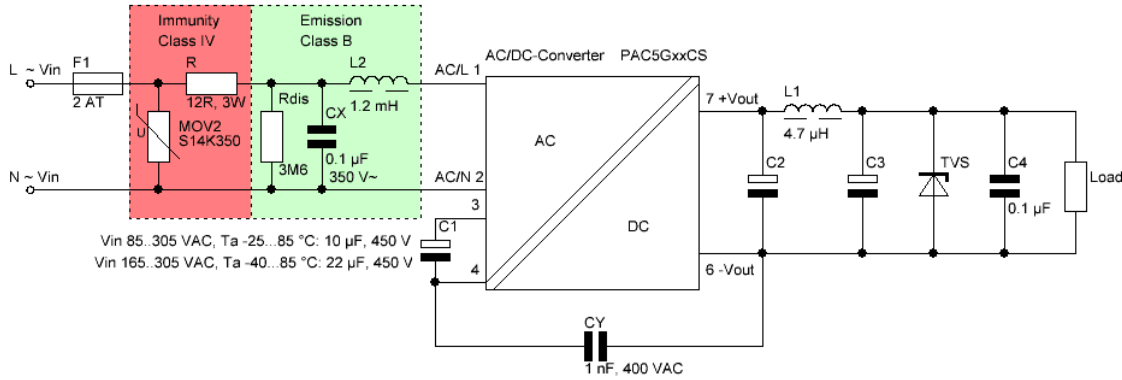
Immunity Class IV

Emission Class B

AC/DC-Converter PAC5GxxCS

L ~ Vin

F1

2 AT

R

12R, 3W

I

U

MOV2 S14K350

Rdis

3M6

CX

0.1 µF 350 V~

L2

1.2 mH

AC/L 1

N ~ Vin

AC/N 2

3

4

C1

AC

DC

7 +Vout

6 -Vout

L1

4.7 µH

C2

C3

TVS

C4

0.1 µF

Load

Vin 85..305 VAC, Ta -25...85 °C: 10 µF, 450 V
Vin 165..305 VAC, Ta -40...85 °C: 22 µF, 450 V

CY

1 nF, 400 VAC